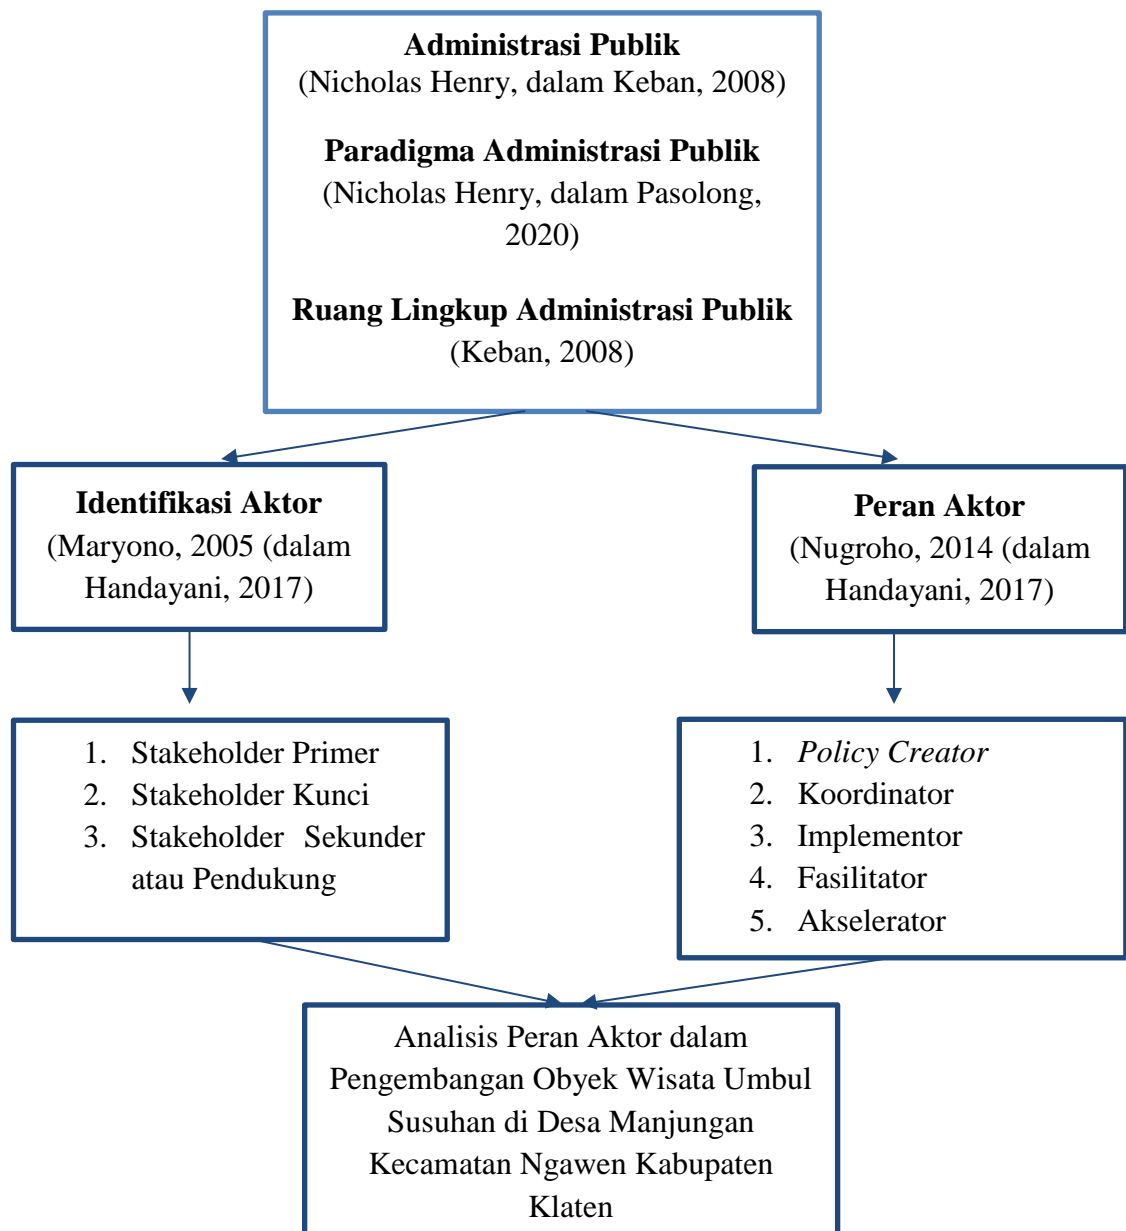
Administrasi Publik
(Nicholas Henry, dalam Keban, 2008)

Paradigma Administrasi Publik
(Nicholas Henry, dalam Pasolong, 2020)

Ruang Lingkup Administrasi Publik
(Keban, 2008)

Identifikasi Aktor
(Maryono, 2005 (dalam Handayani, 2017)

Peran Aktor
(Nugroho, 2014 (dalam Handayani, 2017)

1. Stakeholder Primer
2. Stakeholder Kunci
3. Stakeholder Sekunder atau Pendukung

1. Policy Creator
2. Koordinator
3. Implementor
4. Fasilitator
5. Akselerator

Analisis Peran Aktor dalam Pengembangan Obyek Wisata Umbul Susuhan di Desa Manjungan Kecamatan Ngawen Kabupaten Klaten